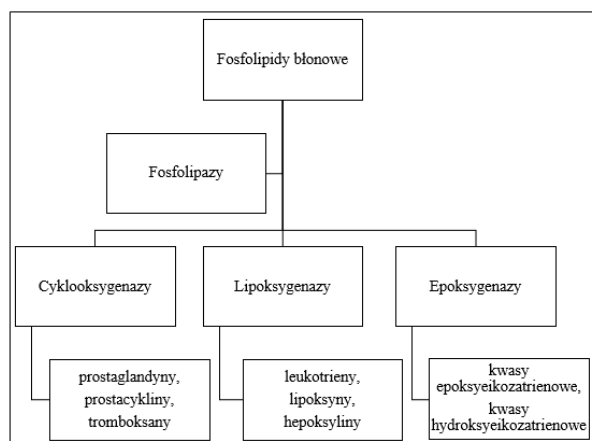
Fosfolipidy błonowe

Fosfolipazy

Cyklooksygenazy

Lipoksygenazy

Epoksygenazy

prostaglandyny, prostacykliny, tromboksany

leukotrieny, lipoksyny, hepoksyliny

kwasy epoksyeikozatrienowe, kwasy hydroksyeikozatrienowe